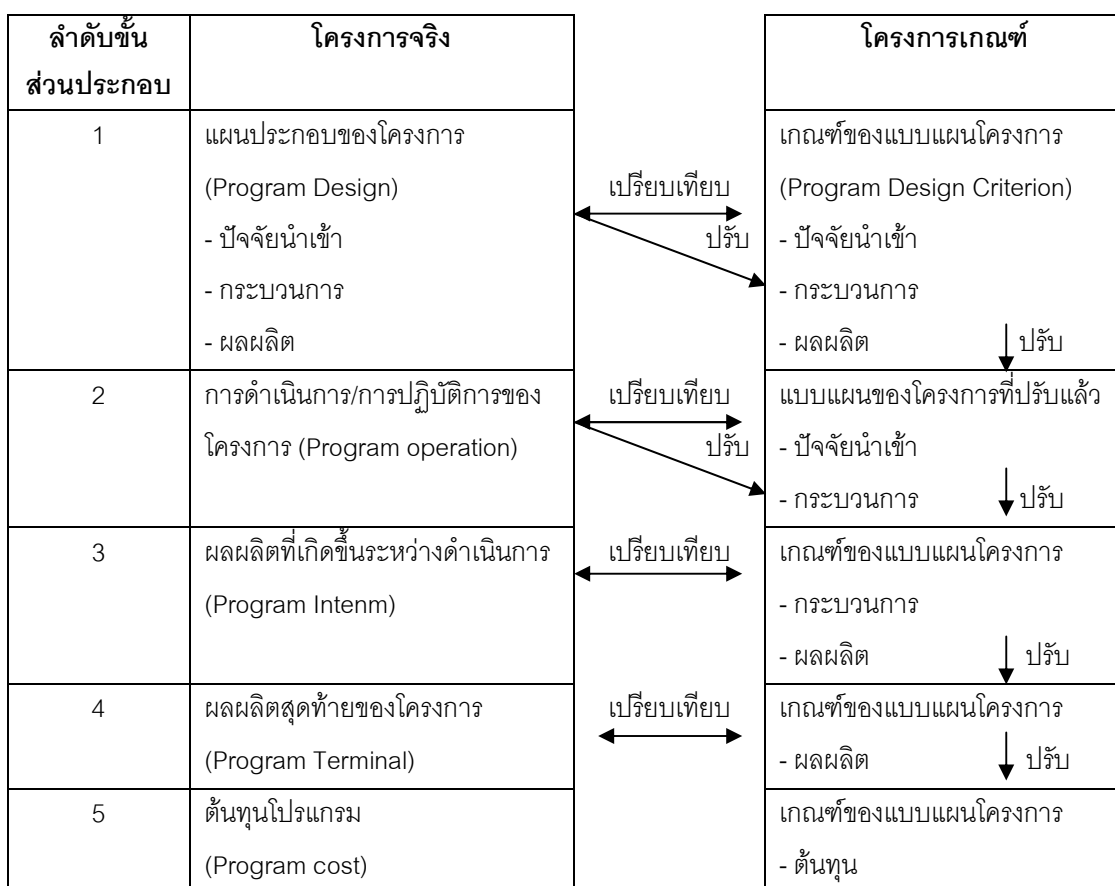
| ลำดับขั้นส่วนประกอบ | โครงการจริง | | โครงการเกณฑ์ |
|---|---|---|---|
| 1 | แผนประกอบของโครงการ (Program Design) - ปัจจัยนำเข้า - กระบวนการ - ผลผลิต | เปรียบเทียบ ปรับ | เกณฑ์ของแบบแผนโครงการ (Program Design Criterion) - ปัจจัยนำเข้า - กระบวนการ - ผลผลิต ปรับ |
| 2 | การดำเนินการ/การปฏิบัติการของโครงการ (Program operation) | เปรียบเทียบ ปรับ | แบบแผนของโครงการที่ปรับแล้ว - ปัจจัยนำเข้า - กระบวนการ ปรับ |
| 3 | ผลผลิตที่เกิดขึ้นระหว่างดำเนินการ (Program Intenm) | เปรียบเทียบ | เกณฑ์ของแบบแผนโครงการ - กระบวนการ - ผลผลิต ปรับ |
| 4 | ผลผลิตสุดท้ายของโครงการ (Program Terminal) | เปรียบเทียบ | เกณฑ์ของแบบแผนโครงการ - ผลผลิต ปรับ |
| 5 | ต้นทุนโปรแกรม (Program cost) | | เกณฑ์ของแบบแผนโครงการ - ต้นทุน |